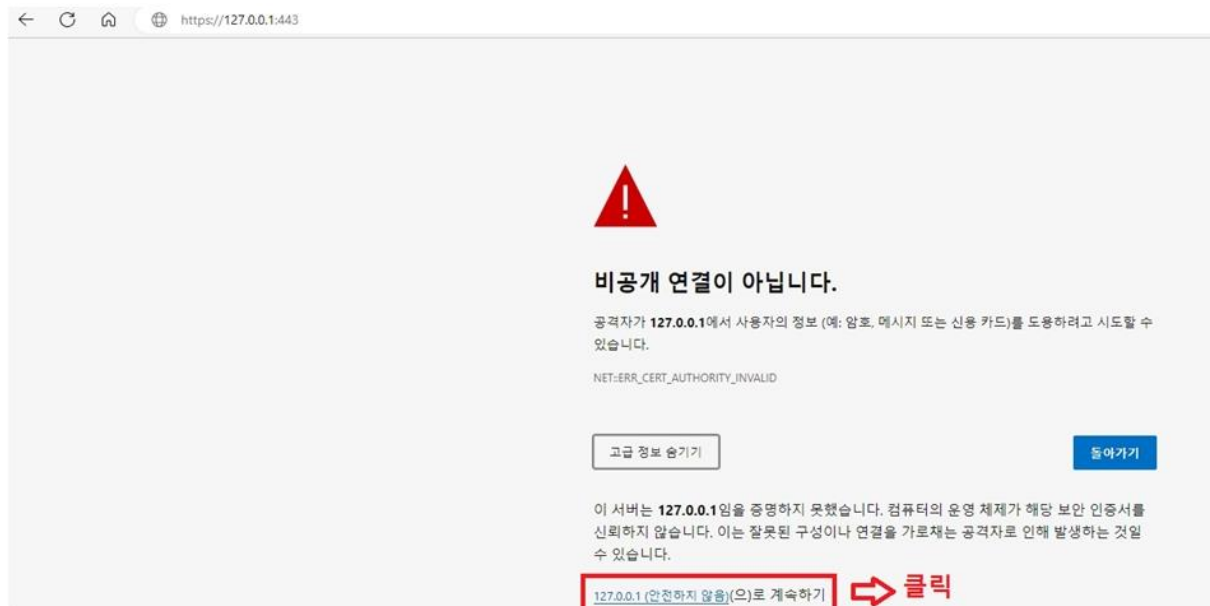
https://127.0.0.1:443

!

비공개 연결이 아닙니다.

공격자가 127.0.0.1에서 사용자의 정보 (예: 암호, 메시지 또는 신용 카드)를 도용하려고 시도할 수 있습니다.

NET::ERR_CERT_AUTHORITY_INVALID

고급 정보 숨기기

돌아가기

이 서버는 127.0.0.1임을 증명하지 못했습니다. 컴퓨터의 운영 체제가 해당 보안 인증서를 신뢰하지 않습니다. 이는 잘못된 구성이나 연결을 가로채는 공격자로 인해 발생하는 것일 수 있습니다.

127.0.0.1 (안전하지 않음)(으)로 계속하기

클릭